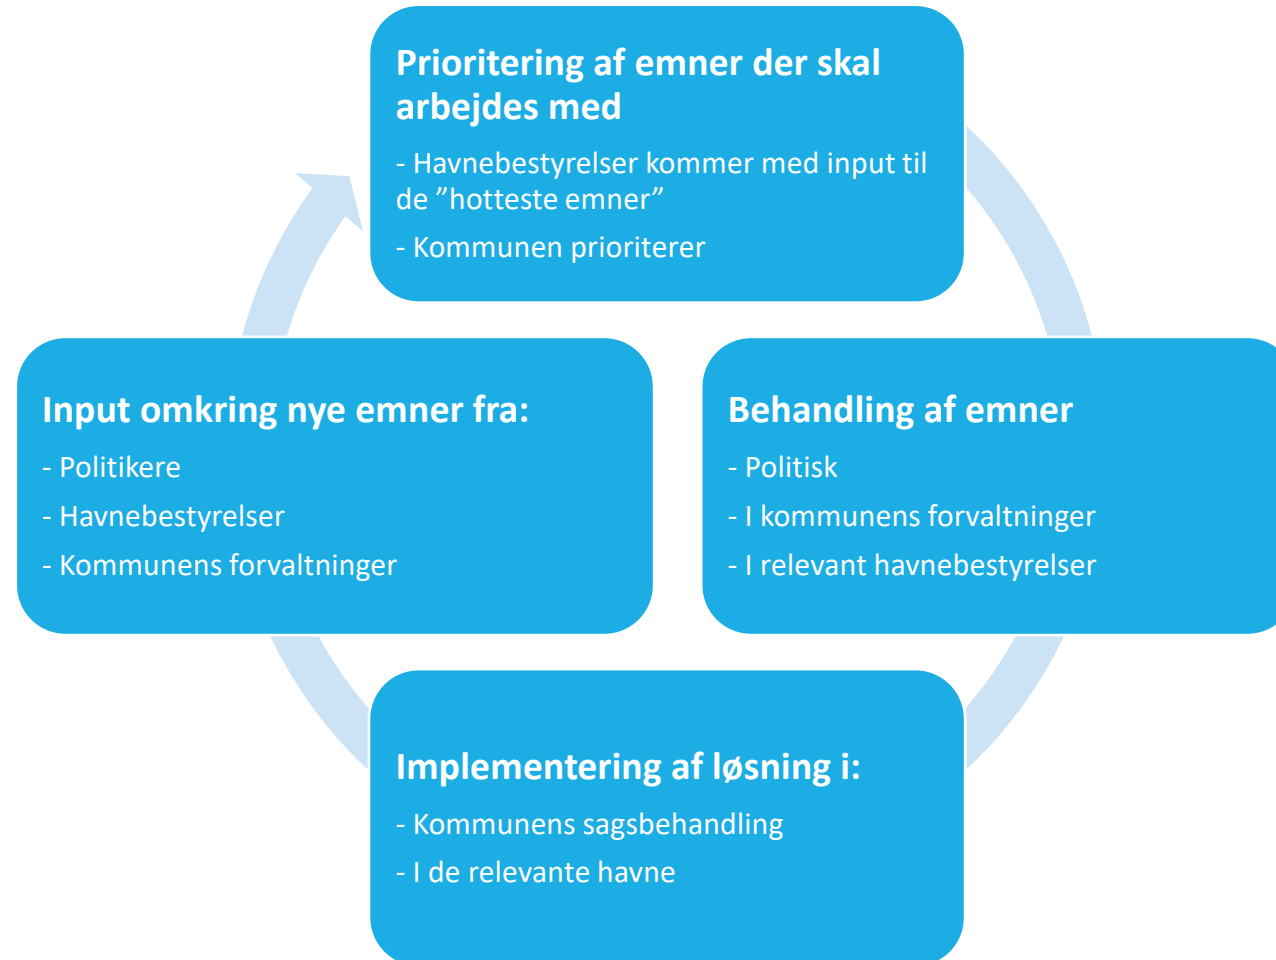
Prioritering af emner der skal arbejdes med

- Havnebestyrelser kommer med input til de ”hotteste emner”

- Kommunen prioriterer

Input omkring nye emner fra:

- Politikere

- Havnebestyrelser

- Kommunens forvaltninger

Behandling af emner

- Politisk

- I kommunens forvaltninger

- I relevant havnebestyrelser

Implementering af løsning i:

- Kommunens sagsbehandling

- I de relevante havne